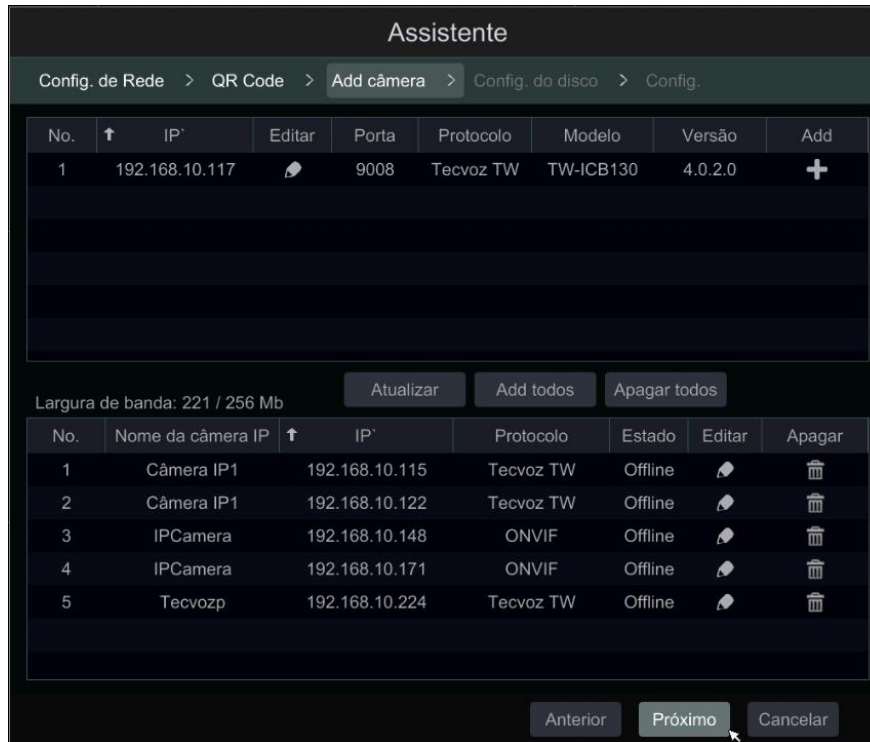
Assistente

Config. de Rede > QR Code > Add câmera > Config. do disco > Config.

| No. | ↑ IP` | Editar | Porta | Protocolo | Modelo | Versão | Add |
|---|---|---|---|---|---|---|---|
| 1 | 192.168.10.117 | | 9008 | Tecvoz TW | TW-ICB130 | 4.0.2.0 | + |

Largura de banda: 221 / 256 Mb

Atualizar Add todos Apagar todos

| No. | Nome da câmera IP | ↑ IP` | Protocolo | Estado | Editar | Apagar |
|---|---|---|---|---|---|---|
| 1 | Câmera IP1 | 192.168.10.115 | Tecvoz TW | Offline | | |
| 2 | Câmera IP1 | 192.168.10.122 | Tecvoz TW | Offline | | |
| 3 | IPCamera | 192.168.10.148 | ONVIF | Offline | | |
| 4 | IPCamera | 192.168.10.171 | ONVIF | Offline | | |
| 5 | Tecvozp | 192.168.10.224 | Tecvoz TW | Offline | | |

Anterior Próximo Cancelar